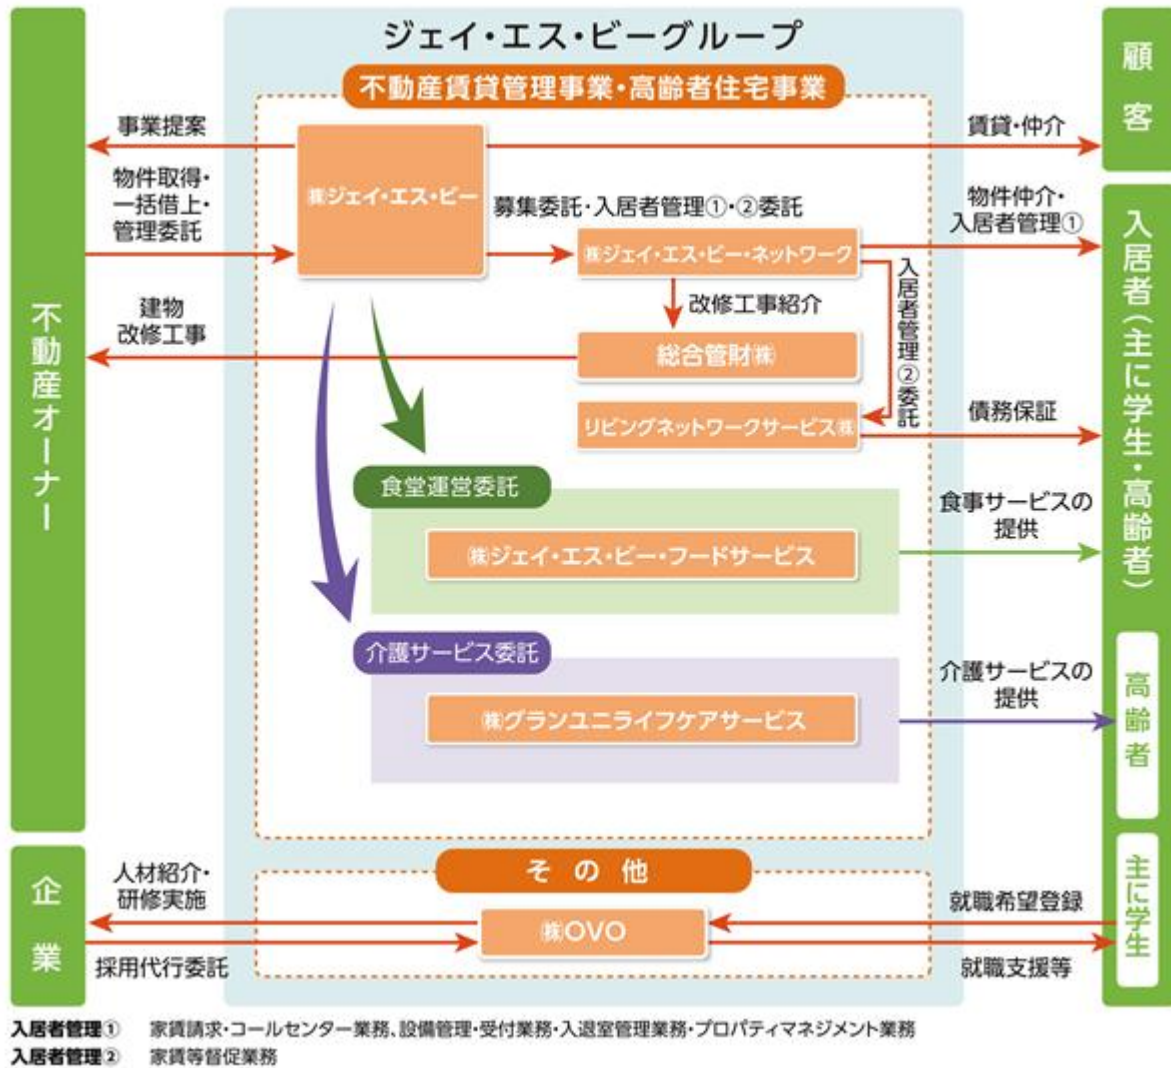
ジェイ・エス・ビーグループ

不動産賃貸管理事業・高齢者住宅事業

不動産オーナー

事業提案

物件取得・一括借上・管理委託

建物改修工事

㈱ジェイ・エス・ビー

募集委託・入居者管理①・②委託

㈱ジェイ・エス・ビー・ネットワーク

改修工事紹介

総合管財㈱

入居者管理②委託

リビングネットワークサービス㈱

顧客

賃貸・仲介

物件仲介・入居者管理①

債務保証

入居者（主に学生・高齢者）

食堂運営委託

㈱ジェイ・エス・ビー・フードサービス

食事サービスの提供

介護サービス委託

㈱グランユニライフケアサービス

介護サービスの提供

高齢者

その他

企業

人材紹介・研修実施

採用代行委託

㈱OVO

就職希望登録

就職支援等

主に学生

入居者管理① 家賃請求・コールセンター業務、設備管理・受付業務・入退室管理業務・プロパティマネジメント業務
入居者管理② 家賃等督促業務